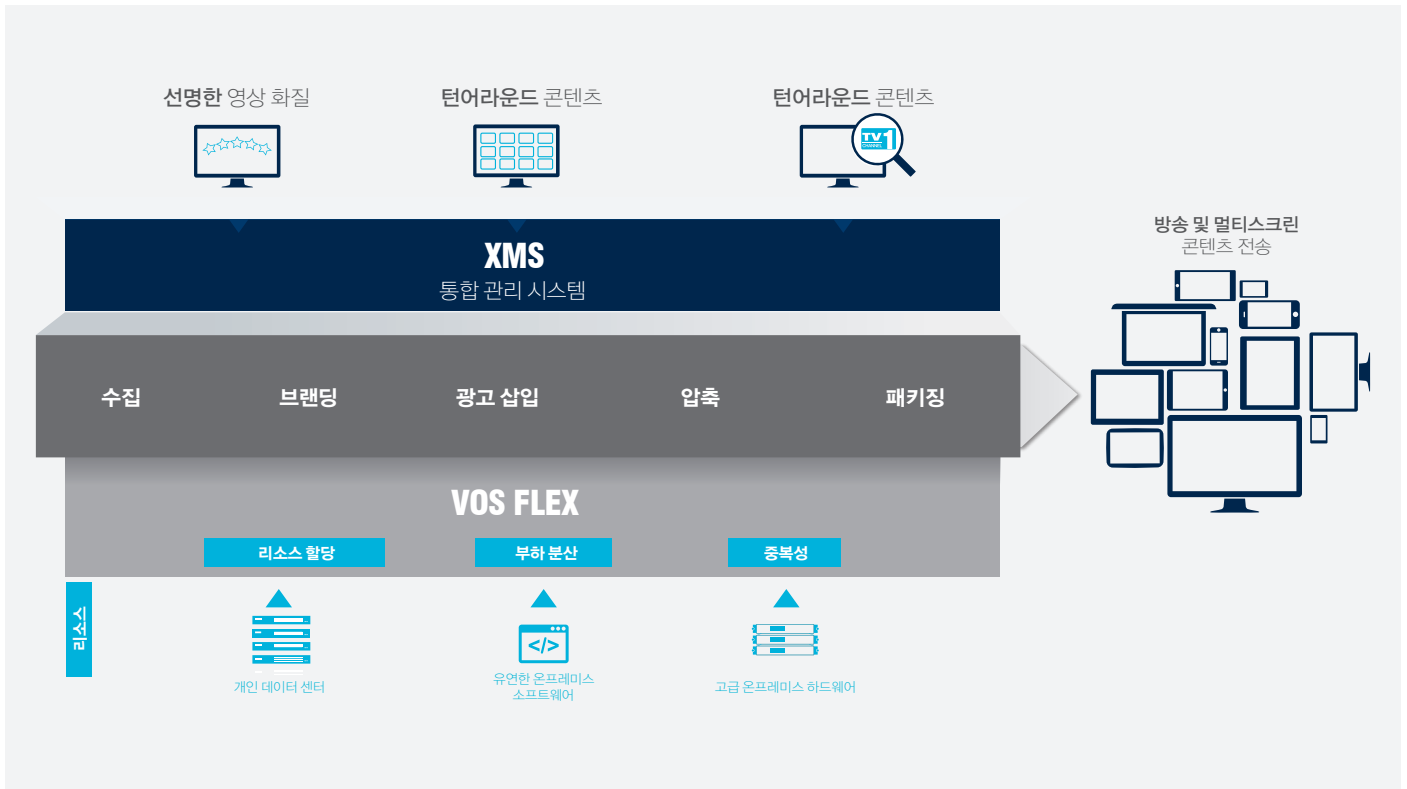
선명한 영상 화질

턴어라운드 콘텐츠

턴어라운드 콘텐츠

TV 1 CHANNEL

XMS
통합 관리 시스템

방송 및 멀티스크린
콘텐츠 전송

수집

브랜딩

광고 삽입

압축

패키징

VOS FLEX

리소스 할당

부하 분산

중복성

리소스

개인 데이터 센터

유연한 온프레미스 소프트웨어

고급 온프레미스 하드웨어